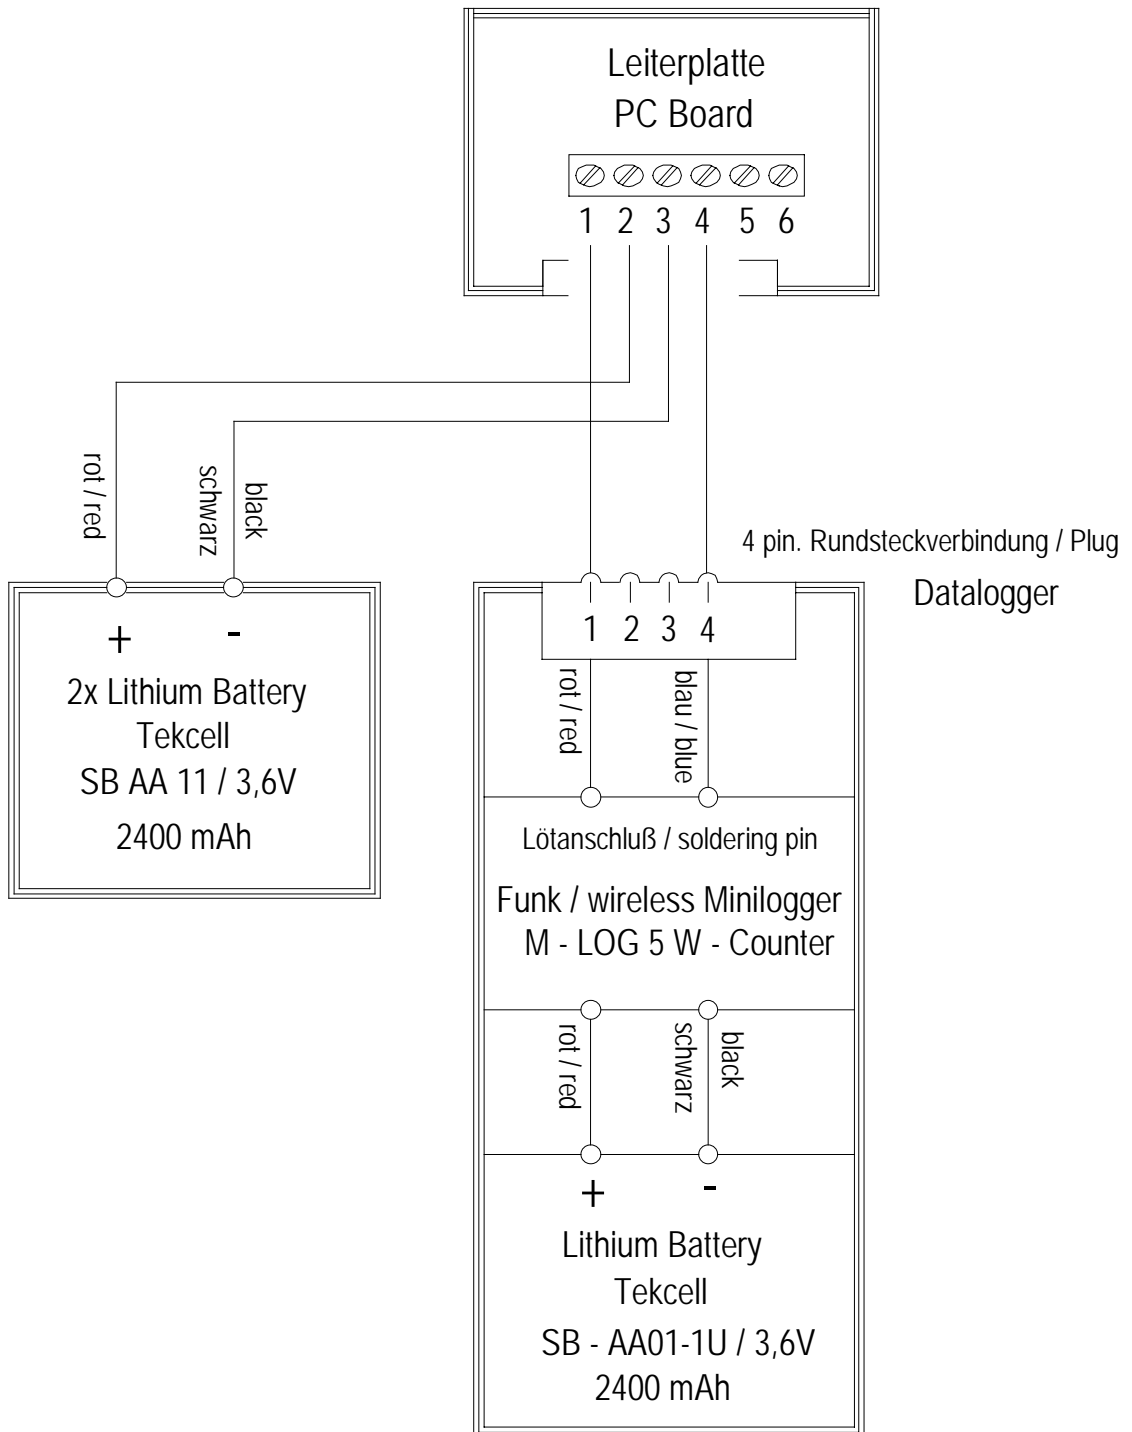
Leiterplatte
PC Board

1 2 3 4 5 6

rot / red

schwarz

black

4 pin. Rundsteckverbindung / Plug

Datalogger

+ -
2x Lithium Battery
Tekcell
SB AA 11 / 3,6V
2400 mAh

1 2 3 4

rot / red

blau / blue

Lötanschluß / soldering pin

Funk / wireless Minilogger
M - LOG 5 W - Counter

rot / red

schwarz

black

+ -
Lithium Battery
Tekcell
SB - AA01-1U / 3,6V
2400 mAh